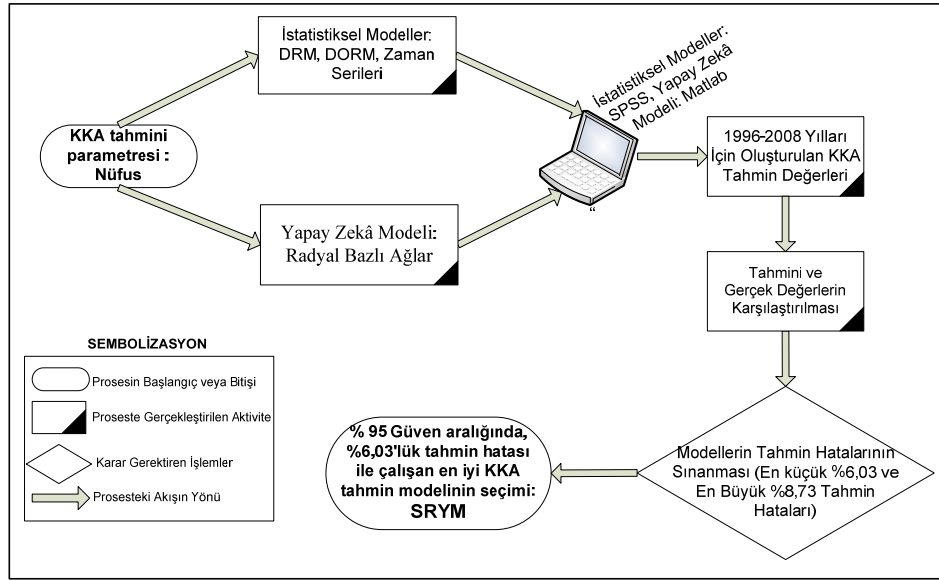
KKA tahmini parametresi : Nüfus

İstatistiksel Modeller: DRM, DORM, Zaman Serileri

Yapay Zekâ Modeli: Radyal Bazlı Ağlar

İstatistiksel Modeller: SPSS, Yapay Zekâ Modeli: Matlab

1996-2008 Yılları İçin Oluşturulan KKA Tahmin Değerleri

Tahmini ve Gerçek Değerlerin Karşılaştırılması

Modellerin Tahmin Hatalarının Sınanması (En küçük %6,03 ve En Büyük %8,73 Tahmin Hataları)

% 95 Güven aralığında, %6,03'lük tahmin hatası ile çalışan en iyi KKA tahmin modelinin seçimi: SRYM

SEMBOLİZASYON

Prosesin Başlangıç veya Bitişi

Proseste Gerçekleştirilen Aktivite

Karar Gerektiren İşlemler

Prosesteki Akışın Yönü